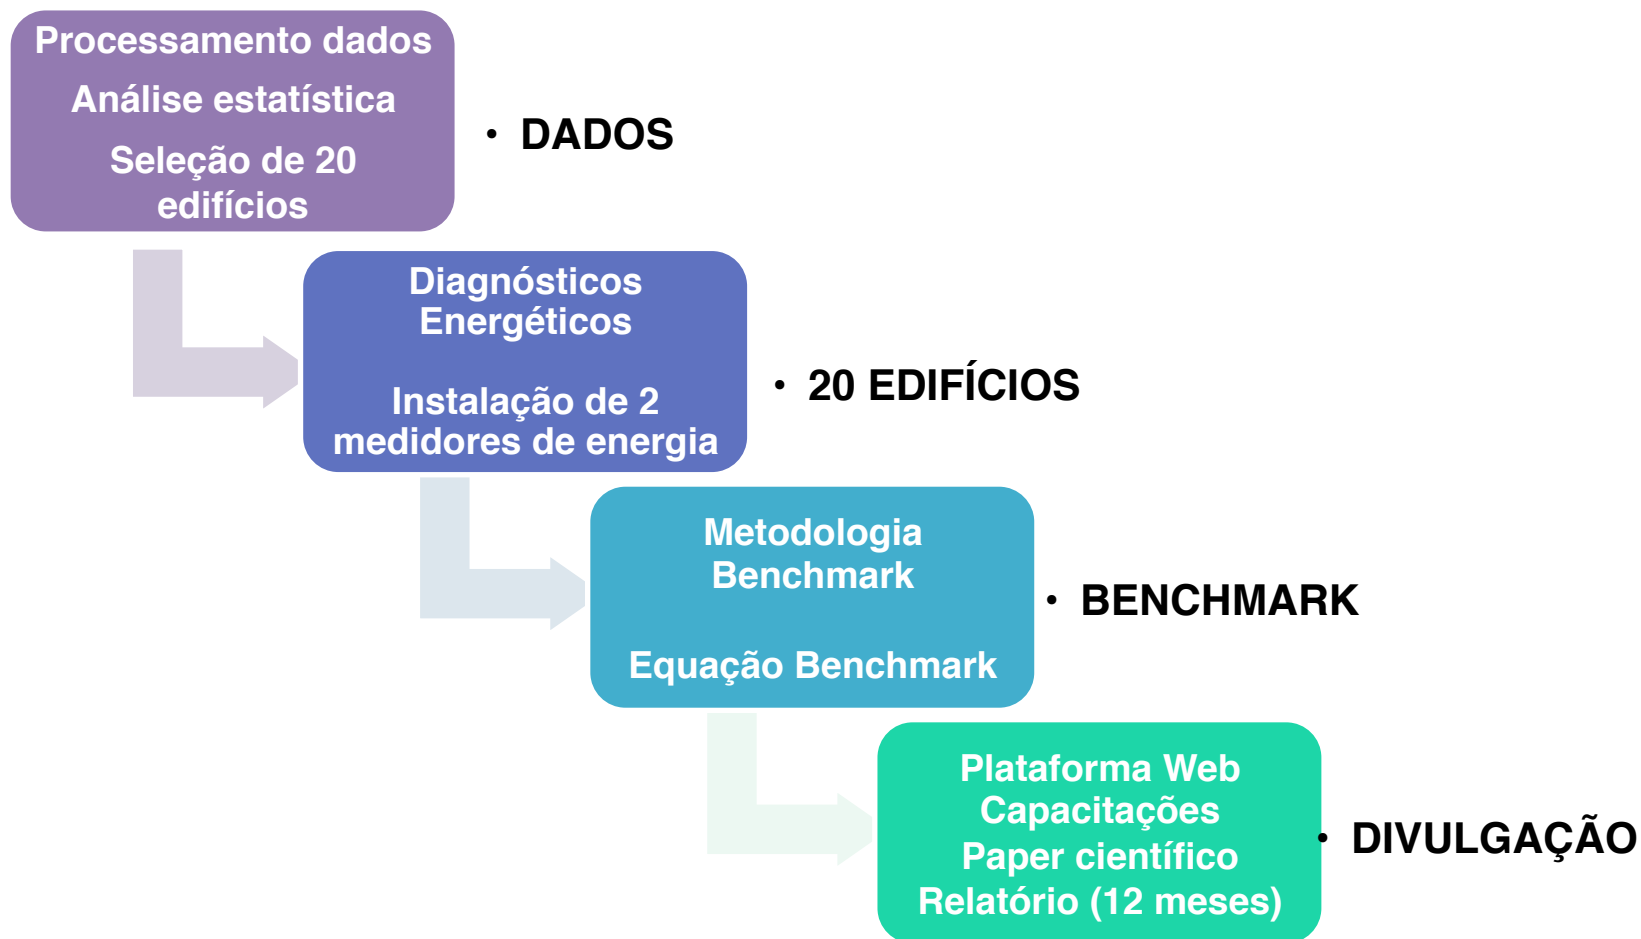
Processamento dados
Análise estatística
Seleção de 20 edifícios

• DADOS

Diagnósticos Energéticos

Instalação de 2 medidores de energia

• 20 EDIFÍCIOS

Metodologia Benchmark

Equação Benchmark

• BENCHMARK

Plataforma Web
Capacitações
Paper científico
Relatório (12 meses)

• DIVULGAÇÃO